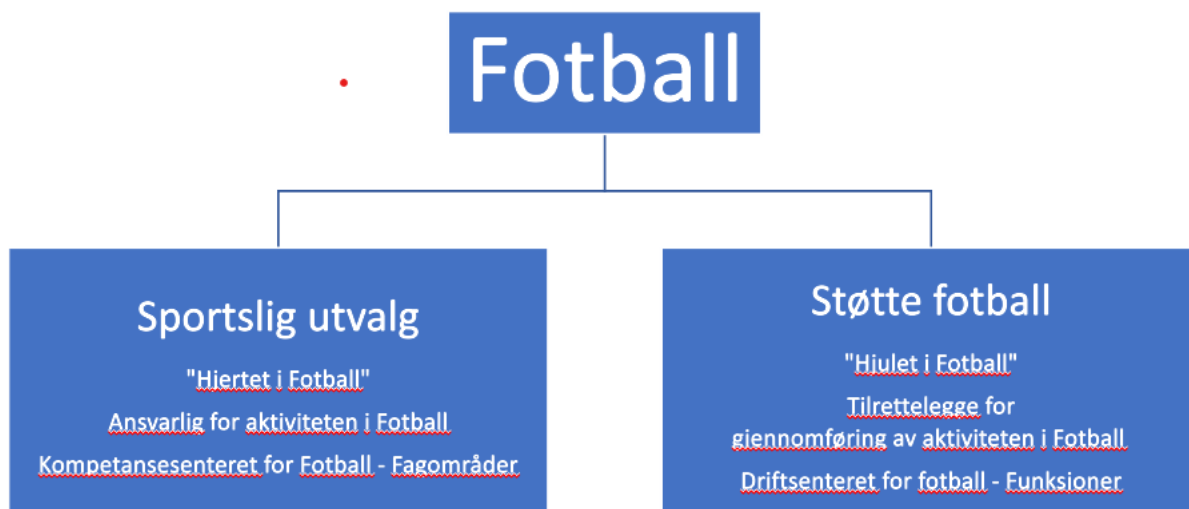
Fotball

Sportslig utvalg

"Hjertet i Fotball"

Ansvarlig for aktiviteten i Fotball

Kompetansesenteret for Fotball - Fagområder

Støtte fotball

"Hjulet i Fotball"

Tilrettelegge for gjennomføring av aktiviteten i Fotball

Driftsenteret for fotball - Funksjoner